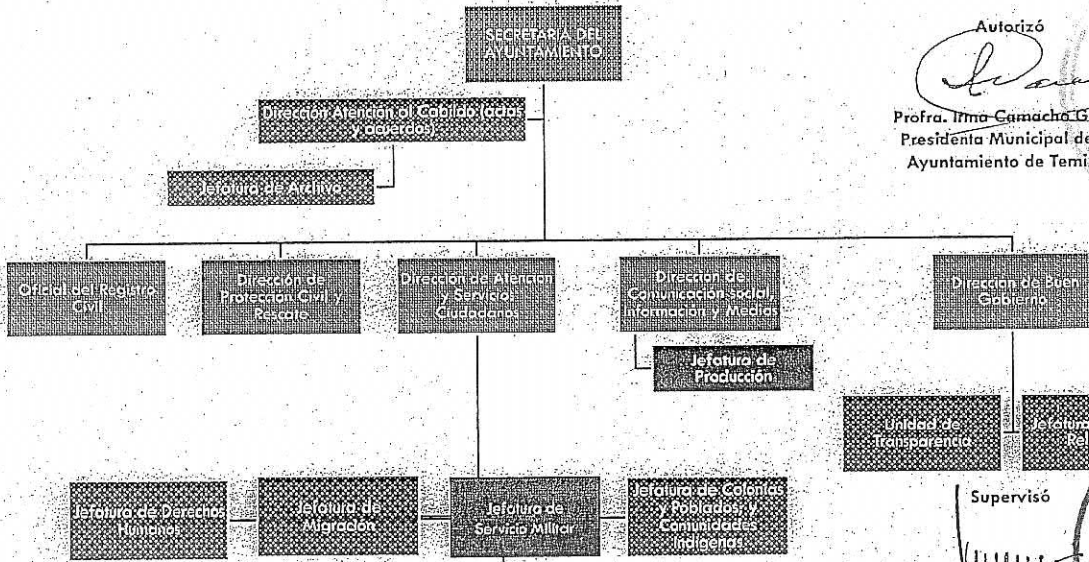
SECRETARIA DEL AYUNTAMIENTO

Autorizó

Profra. Irma Camacho G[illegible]
Presidenta Municipal de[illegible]
Ayuntamiento de Temi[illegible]

Dirección Atención al Cabildo (actas y acuerdos)

Jefatura de Archivo

Oficial del Registro Civil

Dirección de Protección Civil y Rescate

Dirección de Atención y Servicios Ciudadanos

Dirección de Comunicación social, Información y Medios

Jefatura de Producción

Dirección de Buen Gobierno

Unidad de Transparencia

Jefatura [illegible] Rel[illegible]

Jefatura de Derechos Humanos

Jefatura de Migración

Jefatura de Servicio Militar

Jefatura de Colonias y Poblados, y Comunidades Indígenas

Supervisó